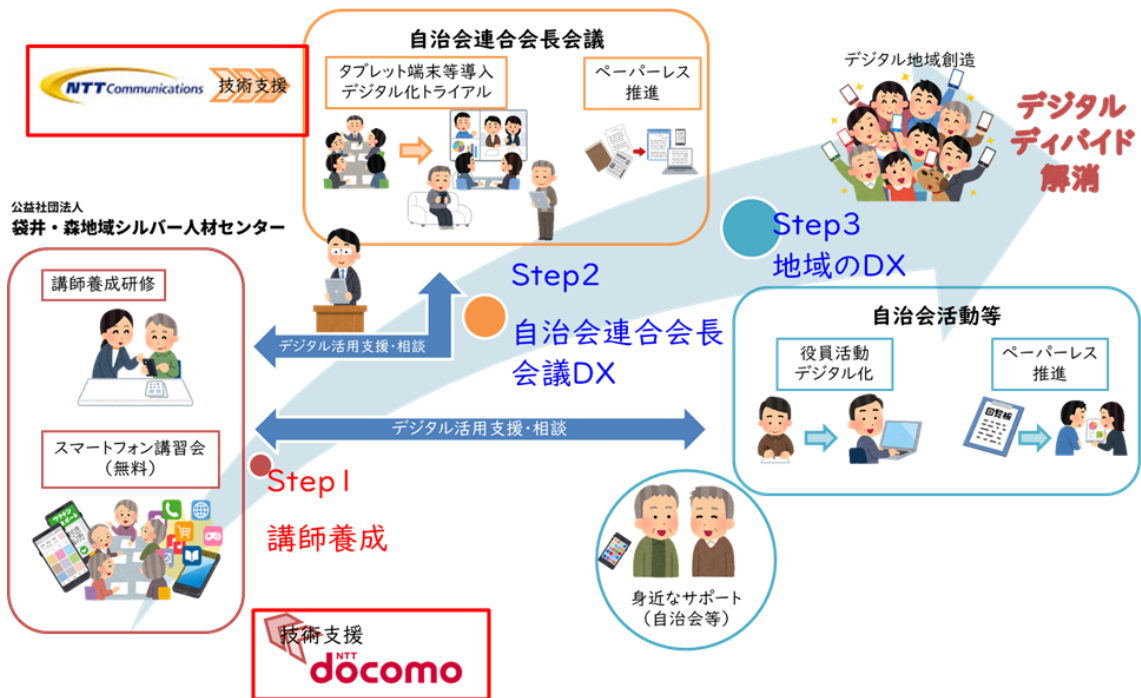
NTT Communications 技術支援

自治会連合会長会議

タブレット端末等導入 デジタル化トライアル

ペーパーレス 推進

デジタル地域創造

デジタル ディバイド 解消

公益社団法人
袋井・森地域シルバー人材センター

Step3 地域のDX

Step2

自治会連合会長会議DX

講師養成研修

デジタル活用支援・相談

自治会活動等

役員活動 デジタル化

ペーパーレス 推進

回覧板

デジタル活用支援・相談

スマートフォン講習会 （無料）

Step1

講師養成

身近なサポート （自治会等）

技術支援

NTT docomo